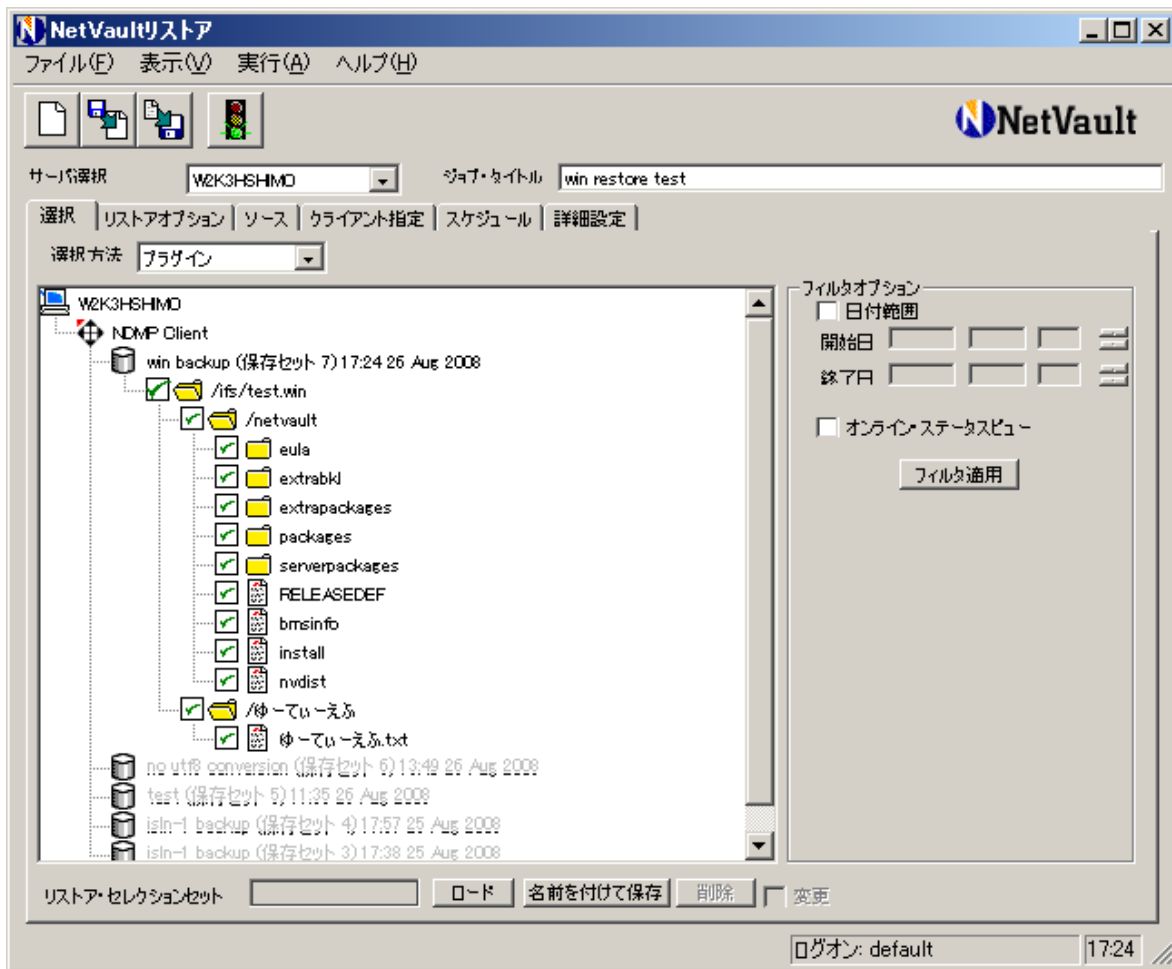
NetVaultリストア

ファイル(F) 表示(V) 実行(A) ヘルプ(H)

NetVault

サーバ選択 W2K3HSHIMO

ジョブ・タイトル win restore test

選択 | リストアオプション | ソース | クライアント指定 | スケジュール | 詳細設定

選択方法 プラグイン

W2K3HSHIMO
NDMP Client
win backup (保存セット 7) 17:24 26 Aug 2008
/ifs/test.win
/netvault
eula
extrabkl
extrapackages
packages
serverpackages
RELEASEDEF
bmsinfo
install
nvdist
/ゆーてぃーえふ
ゆーてぃーえふ.txt
no utf8 conversion (保存セット 6) 13:49 26 Aug 2008
test (保存セット 5) 11:35 26 Aug 2008
isln-1 backup (保存セット 4) 17:57 25 Aug 2008
isln-1 backup (保存セット 3) 17:38 25 Aug 2008

フィルタオプション
日付範囲
開始日
終了日
オンライン・ステータスビュー
フィルタ適用

リストア・セレクションセット
ロード
名前を付けて保存
削除
変更

ログオン: default
17:24